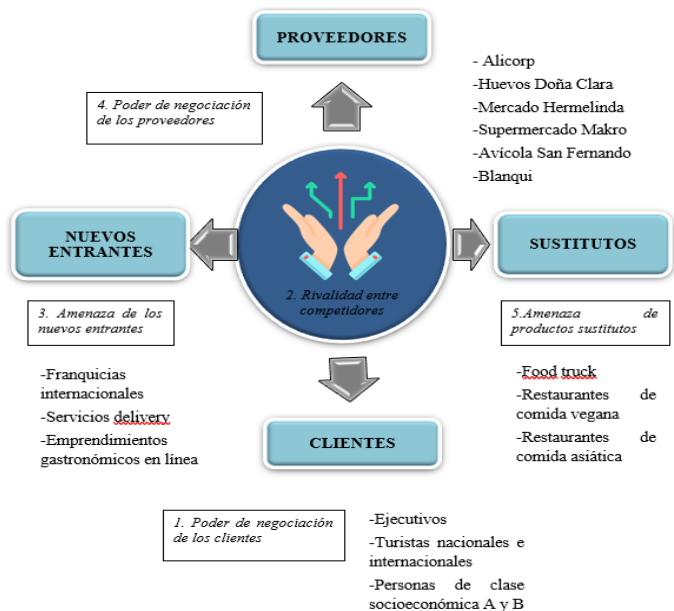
PROVEEDORES

4. Poder de negociación de los proveedores

- Alicorp
-Huevos Doña Clara
-Mercado Hermelinda
-Supermercado Makro
-Avícola San Fernando
-Blanqui

NUEVOS ENTRANTES

2. Rivalidad entre competidores

SUSTITUTOS

3. Amenaza de los nuevos entrantes

5.Amenaza de productos sustitutos

-Franquicias internacionales
-Servicios delivery
-Emprendimientos gastronómicos en línea

CLIENTES

-Food truck
-Restaurantes de comida vegana
-Restaurantes de comida asiática

1. Poder de negociación de los clientes

-Ejecutivos
-Turistas nacionales e internacionales
-Personas de clase socioeconómica A y B